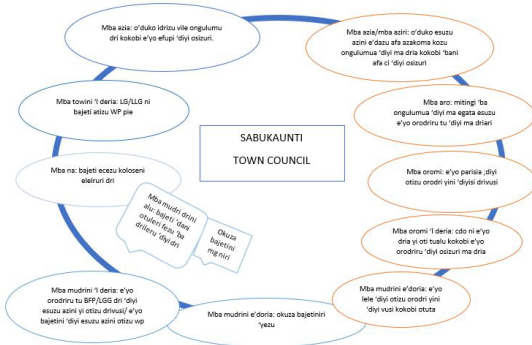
Mba azia: o'duko idrizu vile ongulumu dri kokobi e'yo efupi 'diyi osizuri.

Mba azia/mba aziri: o'duko esuzu azini e'dazu afa azakoma kozu ongulumua 'diyi ma dria kokobi 'bani afa ci 'diyi osizuri

Mba towini 'I deria: LG/LLG ni bajeti atizu WP pie

SABUKAUNTI

TOWN COUNCIL

Mba aro: mitingi 'ba ongulumua 'diyi ma egata esuzu e'yo orodriru tu 'diyi ma driari

Mba na: bajeti ecezu koloseni elelruri dri

Mba mudri drini alu: bajeti 'dani otuleri fezu 'ba drileru 'diyi dri

Okuza bajetini ng niri

Mba oromi: e'yo parisia ;diyi otizu orodri yini 'diyi drivusi

Mba oromi 'I deria: cdo ni e'yo dria yi oti tualu kokobi e'yo orodriru 'diyi osizuri ma dria

Mba mudrini 'I deria: e'yo orodriru tu BFP/LGG dri 'diyi esuzu azini yi otizu drivusi/ e'yo bajetini 'diyi esuzu azini otizu wp

Mba mudrini e'doria: okuza bajetiniri 'yezu

Mba mudrini e'doria: e'yo lele 'diyi otizu orodri yini 'diyi vusi kokobi otuta